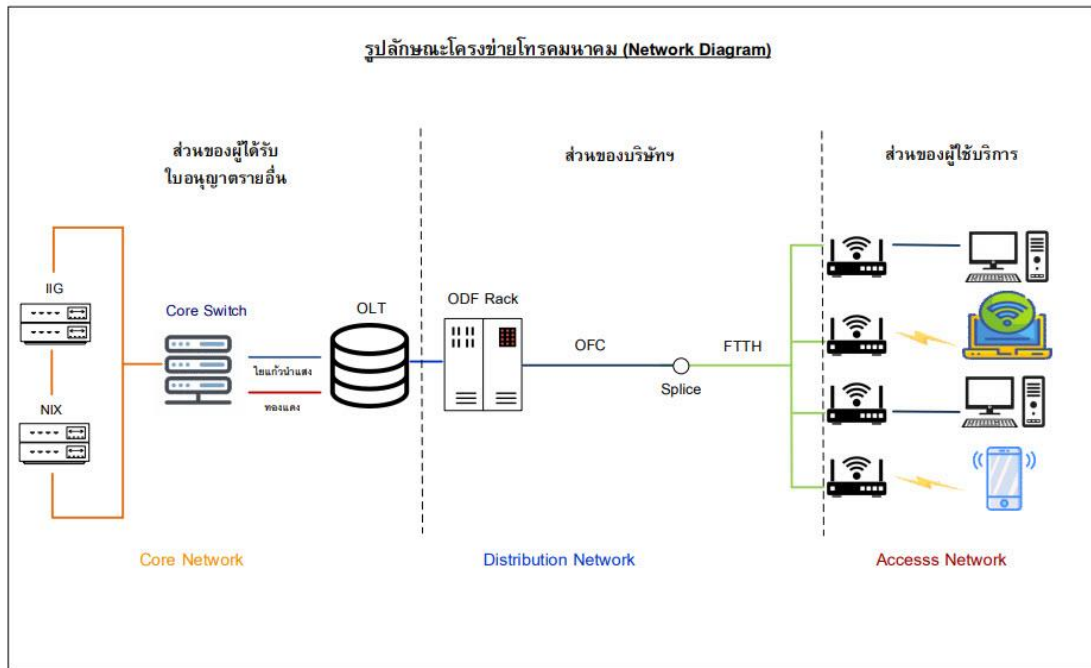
รูปลักษณะโครงข่ายโทรคมนาคม (Network Diagram)

ส่วนของผู้ได้รับ ใบอนุญาตรายอื่น

ส่วนของบริษัทฯ

ส่วนของผู้ใช้บริการ

IIG

NIX

Core Switch

ใยแก้วนำแสง

ทองแดง

OLT

ODF Rack

OFC

Splice

FTTH

Core Network

Distribution Network

Accesss Network